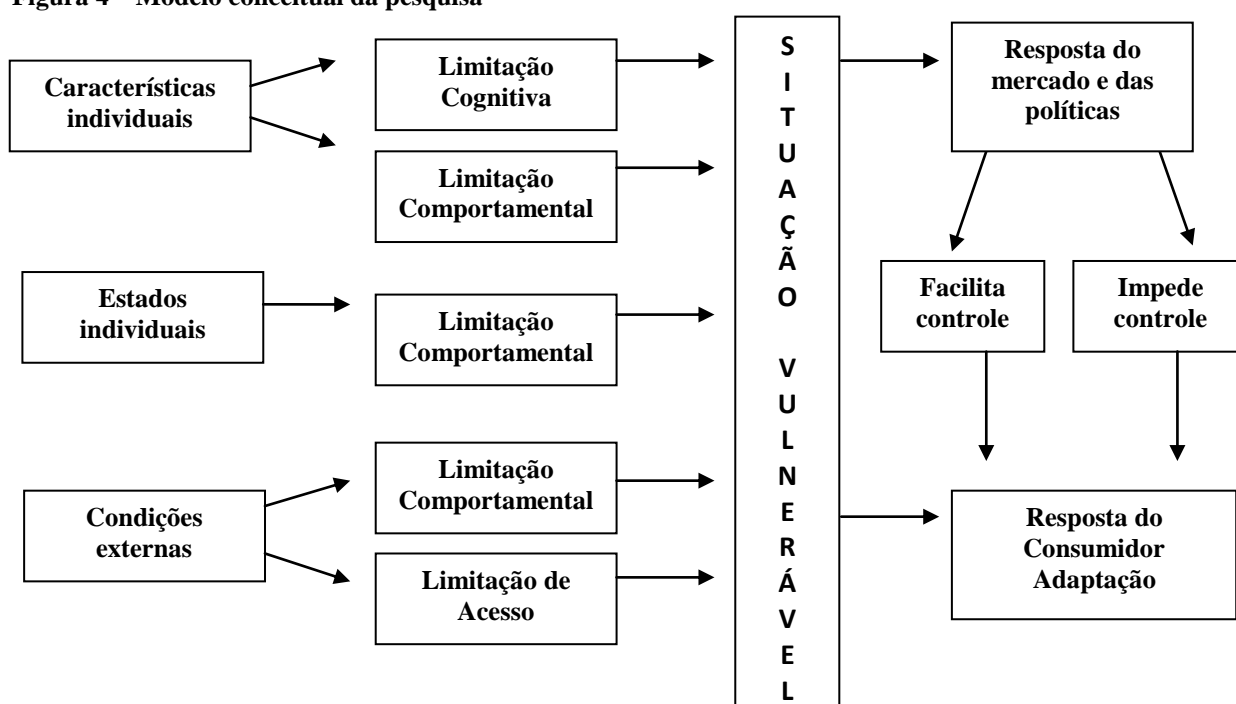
Figura 4 – Modelo conceitual da pesquisa

Características individuais

Estados individuais

Condições externas

Limitação Cognitiva

Limitação Comportamental

Limitação Comportamental

Limitação Comportamental

Limitação de Acesso

S I T U A Ç Ã O V U L N E R Á V E L

Resposta do mercado e das políticas

Facilita controle

Impede controle

Resposta do Consumidor Adaptação